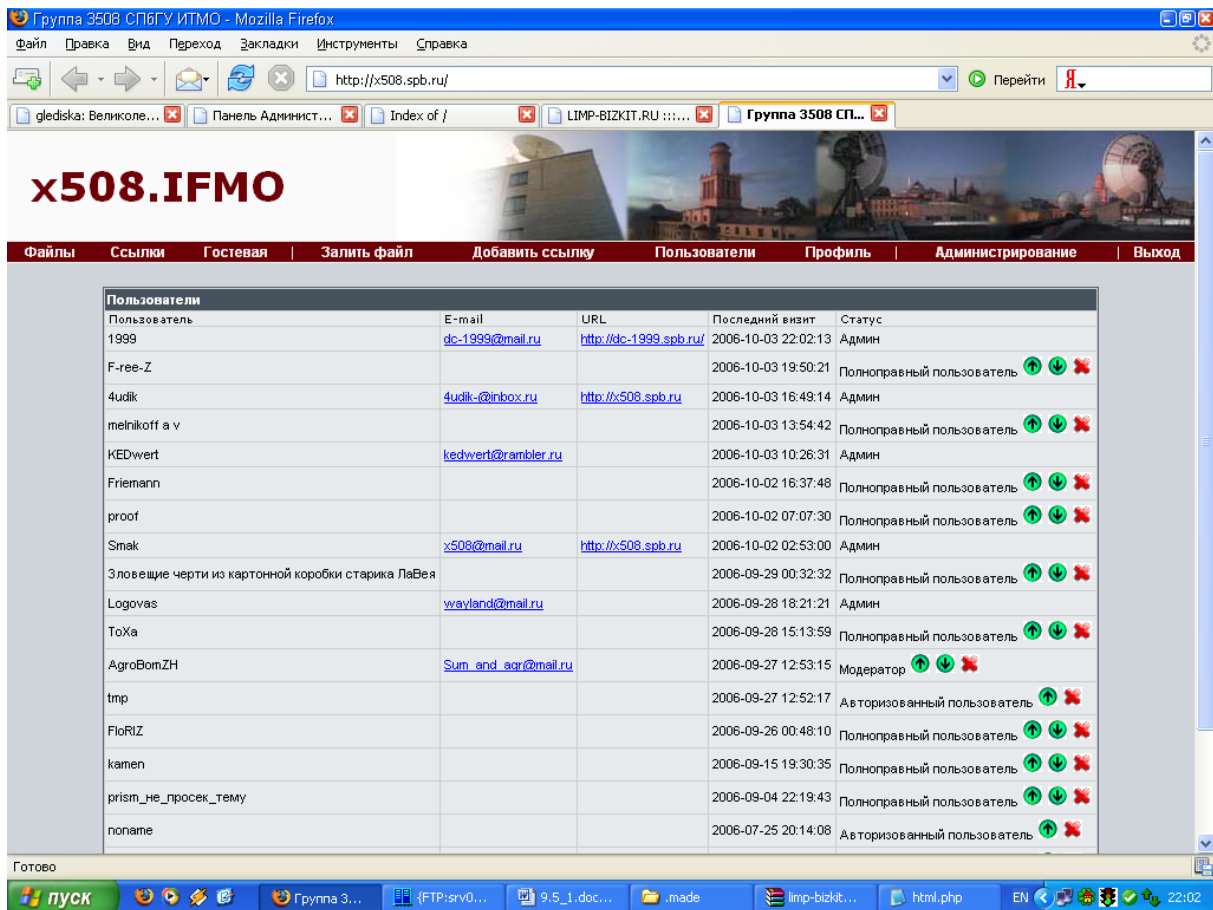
Группа 3508 СПбГУ ИТМО - Mozilla Firefox

Файл Правка Вид Переход Закладки Инструменты Справка

http://x508.spb.ru/

Перейти

gledíska: Великоле... | Панель Админист... | Index of / | LIMP-BIZKIT.RU :::... | Группа 3508 СП...

x508.IFMO

Файлы | Ссылки | Гостевая | Залить файл | Добавить ссылку | Пользователи | Профиль | Администрирование | Выход

Пользователи

| Пользователь | E-mail | URL | Последний визит | Статус |
|---|---|---|---|---|
| 1999 | dc-1999@mail.ru | http://dc-1999.spb.ru/ | 2006-10-03 22:02:13 | Админ |
| F-ree-Z | | | 2006-10-03 19:50:21 | Полноправный пользователь |
| 4udik | 4udik-@inbox.ru | http://x508.spb.ru | 2006-10-03 16:49:14 | Админ |
| melnikoff a v | | | 2006-10-03 13:54:42 | Полноправный пользователь |
| KEDwert | kedwert@rambler.ru | | 2006-10-03 10:26:31 | Админ |
| Friemann | | | 2006-10-02 16:37:48 | Полноправный пользователь |
| proof | | | 2006-10-02 07:07:30 | Полноправный пользователь |
| Smak | x508@mail.ru | http://x508.spb.ru | 2006-10-02 02:53:00 | Админ |
| Зловещие черти из картонной коробки старика ЛаВея | | | 2006-09-29 00:32:32 | Полноправный пользователь |
| Logovas | wayland@mail.ru | | 2006-09-28 18:21:21 | Админ |
| ToXa | | | 2006-09-28 15:13:59 | Полноправный пользователь |
| AgroBomZH | Sum_and_agr@mail.ru | | 2006-09-27 12:53:15 | Модератор |
| tmp | | | 2006-09-27 12:52:17 | Авторизованный пользователь |
| FloRIZ | | | 2006-09-26 00:48:10 | Полноправный пользователь |
| kamen | | | 2006-09-15 19:30:35 | Полноправный пользователь |
| prism_не_просек_тему | | | 2006-09-04 22:19:43 | Полноправный пользователь |
| noname | | | 2006-07-25 20:14:08 | Авторизованный пользователь |

Готово

пуск | Группа 3... | {FTP:srv0... | 9.5_1.doc... | .made | limp-bizkit... | html.php | EN 22:02